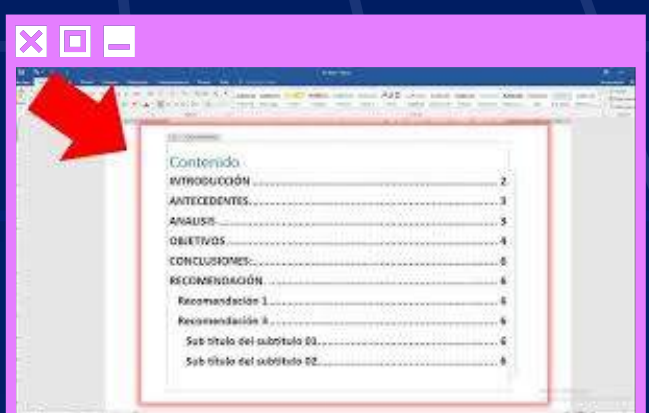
Contenido

INTRODUCCIÓN .......... 2

ANTECEDENTES .......... 3

ANALISIS .......... 3

OBJETIVOS .......... 4

CONCLUSIONES .......... 5

RECOMENDACIÓN .......... 6

Recomendación 1 .......... 6

Recomendación 3 .......... 6

Sub título del subtitulo 01 .......... 6

Sub título del subtitulo 02 .......... 6